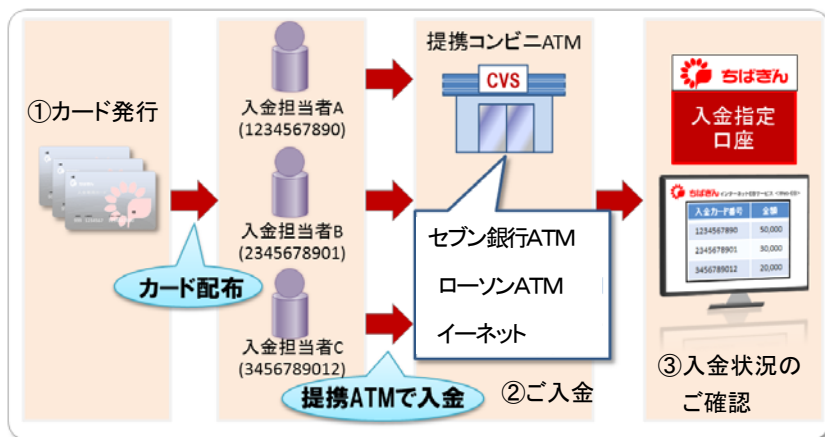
①カード発行

カード配布

入金担当者A
(1234567890)

入金担当者B
(2345678901)

入金担当者C
(3456789012)

提携ATMで入金

提携コンビニATM

CVS

セブン銀行ATM

ローソンATM

イーネット

②ご入金

ちばぎん

入金指定口座

ちばぎん

| 入金カード番号 | 金額 |
|---|---|
| 1234567890 | 50,000 |
| 2345678901 | 30,000 |
| 3456789012 | 20,000 |

③入金状況のご確認